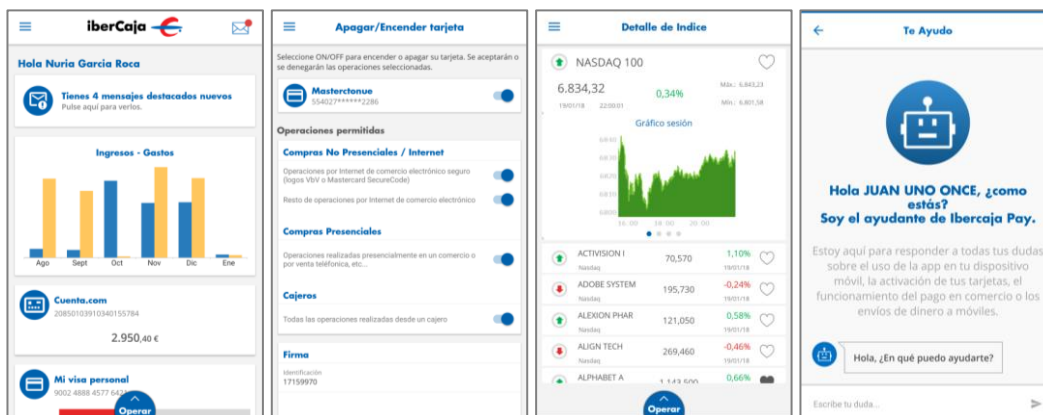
iberCaja

Hola Nuria Garcia Roca

Tienes 4 mensajes destacados nuevos
Pulse aquí para verlos.

Ingresos - Gastos

Ago Sept Oct Nov Dic Ene

Cuenta.com
20850103910340155784

2.950,40 €

Mi visa personal
9002 4888 4577 642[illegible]

Operar

Apagar/Encender tarjeta

Seleccione ON/OFF para encender o apagar su tarjeta. Se aceptarán o se denegarán las operaciones seleccionadas.

Mastercioue
554027******2286

Operaciones permitidas

Compras No Presenciales / Internet

Operaciones por Internet de comercio electrónico seguro (logos VbV o Mastercard SecureCode)

Resto de operaciones por Internet de comercio electrónico

Compras Presenciales

Operaciones realizadas presencialmente en un comercio o por venta telefónica, etc...

Cajeros

Todas las operaciones realizadas desde un cajero

Firma

Identificación
17159970

Detalle de Indice

NASDAQ 100

6.834,32
19/01/18 22:00:01
0,34%
Máx.: 6.843,23
Mín.: 6.801,58

Gráfico sesión

6840
6830
6820
6810
6800
16:00 18:00 20:00

| | | | |
|---|---|---|---|
| ACTIVISION I Nasdaq | 70,570 | 1,10% 19/01/18 | |
| ADOBE SYSTEM Nasdaq | 195,730 | -0,24% 19/01/18 | |
| ALEXION PHAR Nasdaq | 121,050 | 0,58% 19/01/18 | |
| ALIGN TECH Nasdaq | 269,460 | -0,46% 19/01/18 | |
| ALPHABET A | 1.143,500 | 0,66% | |

Operar

Te Ayudo

Hola JUAN UNO ONCE, ¿como estás?
Soy el ayudante de Ibercaja Pay.

Estoy aquí para responder a todas tus dudas sobre el uso de la app en tu dispositivo móvil, la activación de tus tarjetas, el funcionamiento del pago en comercio o los envíos de dinero a móviles.

Hola, ¿En qué puedo ayudarte?

Escribe tu duda...